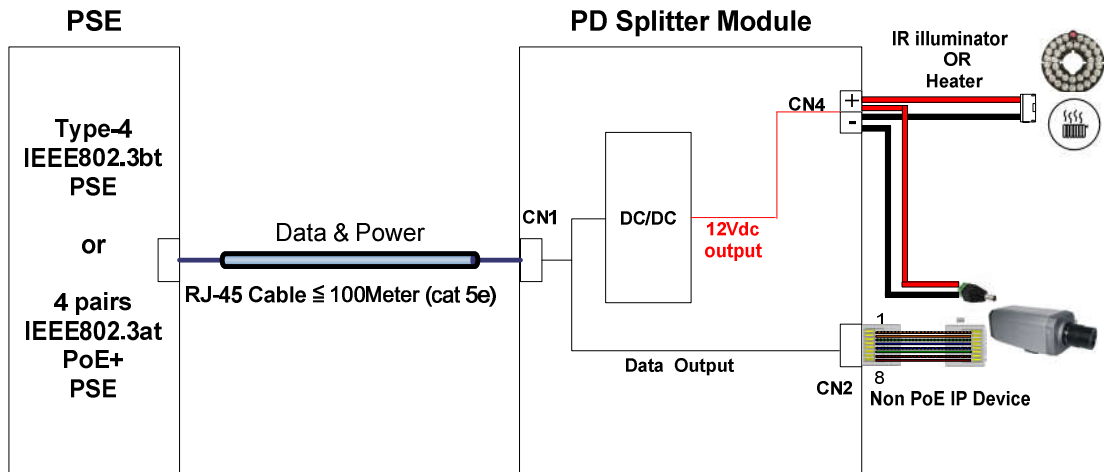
PSE

Type-4
IEEE802.3bt
PSE

or

4 pairs
IEEE802.3at
PoE+
PSE

Data & Power

RJ-45 Cable ≦ 100Meter (cat 5e)

PD Splitter Module

CN1

DC/DC

12Vdc
output

Data Output

CN4

+

-

IR illuminator
OR
Heater

1

8

CN2

Non PoE IP Device